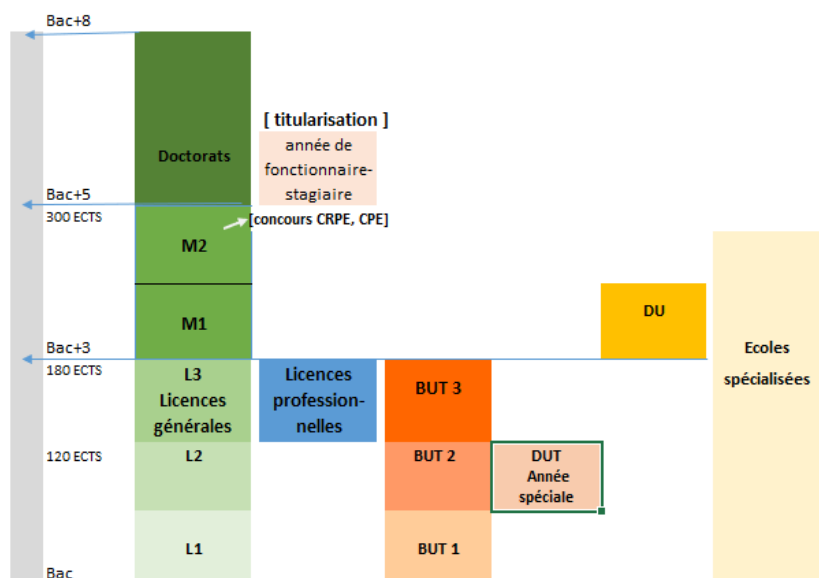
Bac+8

Doctorats

[ titularisation ]

année de fonctionnaire-stagiaire

Bac+5

300 ECTS

[concours CRPE, CPE]

M2

M1

DU

Ecoles spécialisées

Bac+3

180 ECTS

L3 Licences générales

Licences professionnelles

BUT 3

120 ECTS

L2

BUT 2

DUT Année spéciale

L1

BUT 1

Bac